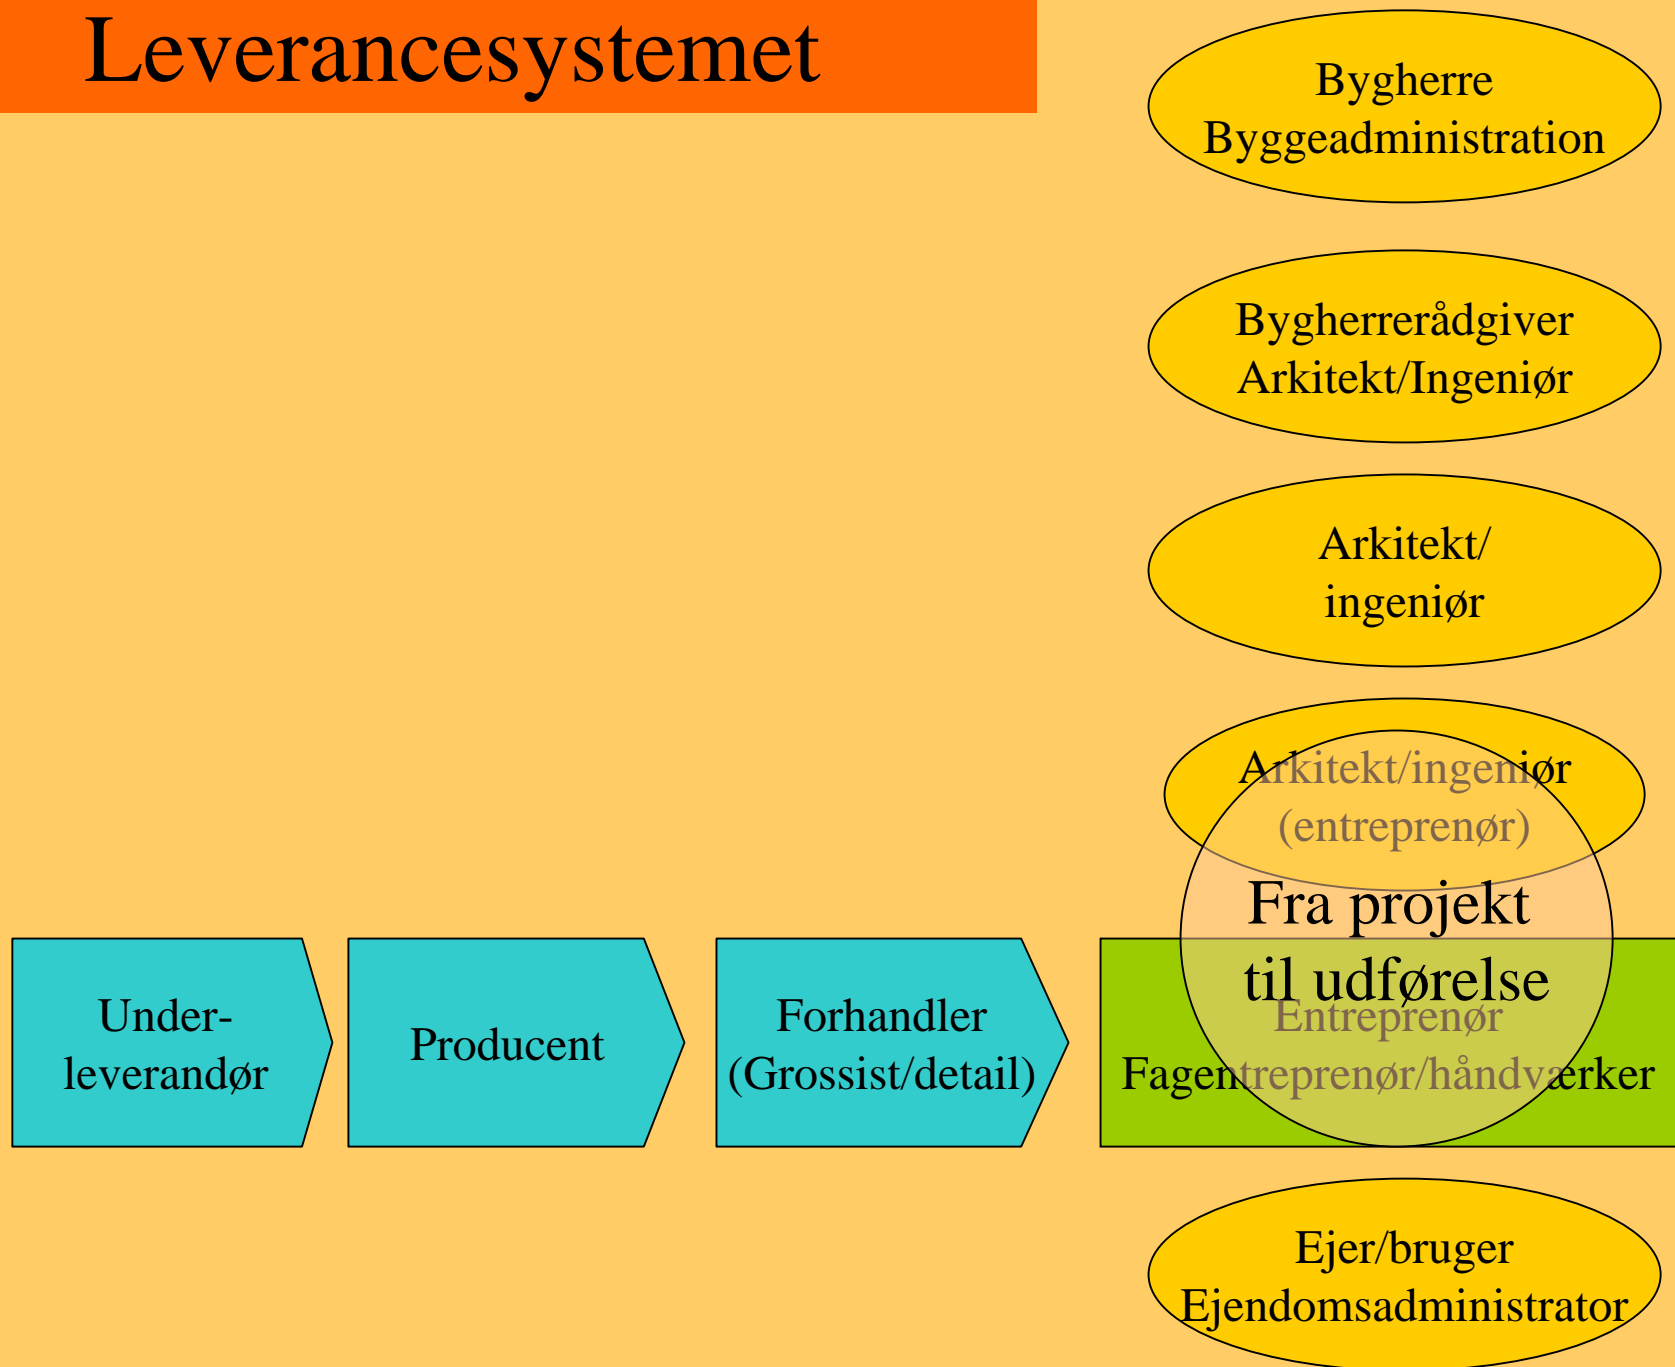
Leverancesystemet

Bygherre
Byggeadministration

Bygherrerådgiver
Arkitekt/Ingeniør

Arkitekt/
ingeniør

Arkitekt/ingeniør
(entreprenør)

Fra projekt
til udførelse

Under-
leverandør

Producent

Forhandler
(Grossist/detail)

Entreprenør
Fagentreprenør/håndværker

Ejer/bruger
Ejendomsadministrator